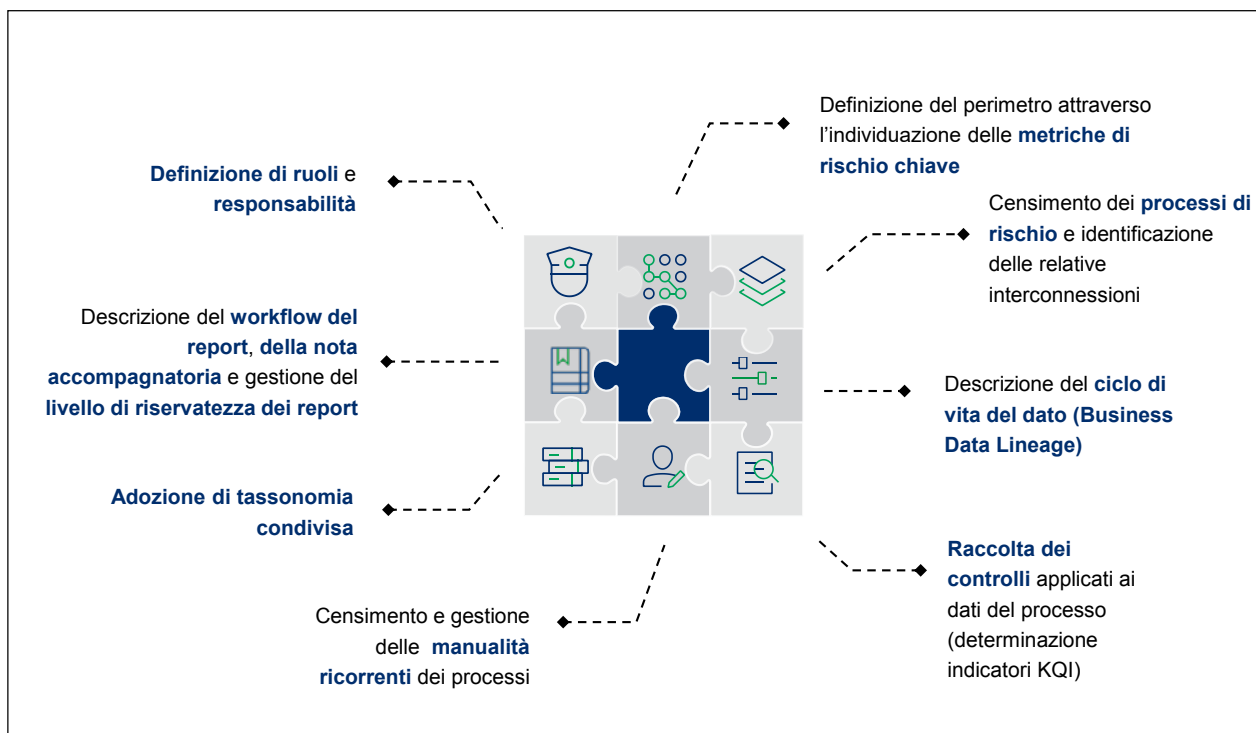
Definizione del perimetro attraverso l'individuazione delle metriche di rischio chiave

Definizione di ruoli e responsabilità

Censimento dei processi di rischio e identificazione delle relative interconnessioni

Descrizione del workflow del report, della nota accompagnatoria e gestione del livello di riservatezza dei report

Descrizione del ciclo di vita del dato (Business Data Lineage)

Adozione di tassonomia condivisa

Raccolta dei controlli applicati ai dati del processo (determinazione indicatori KQI)

Censimento e gestione delle manualità ricorrenti dei processi